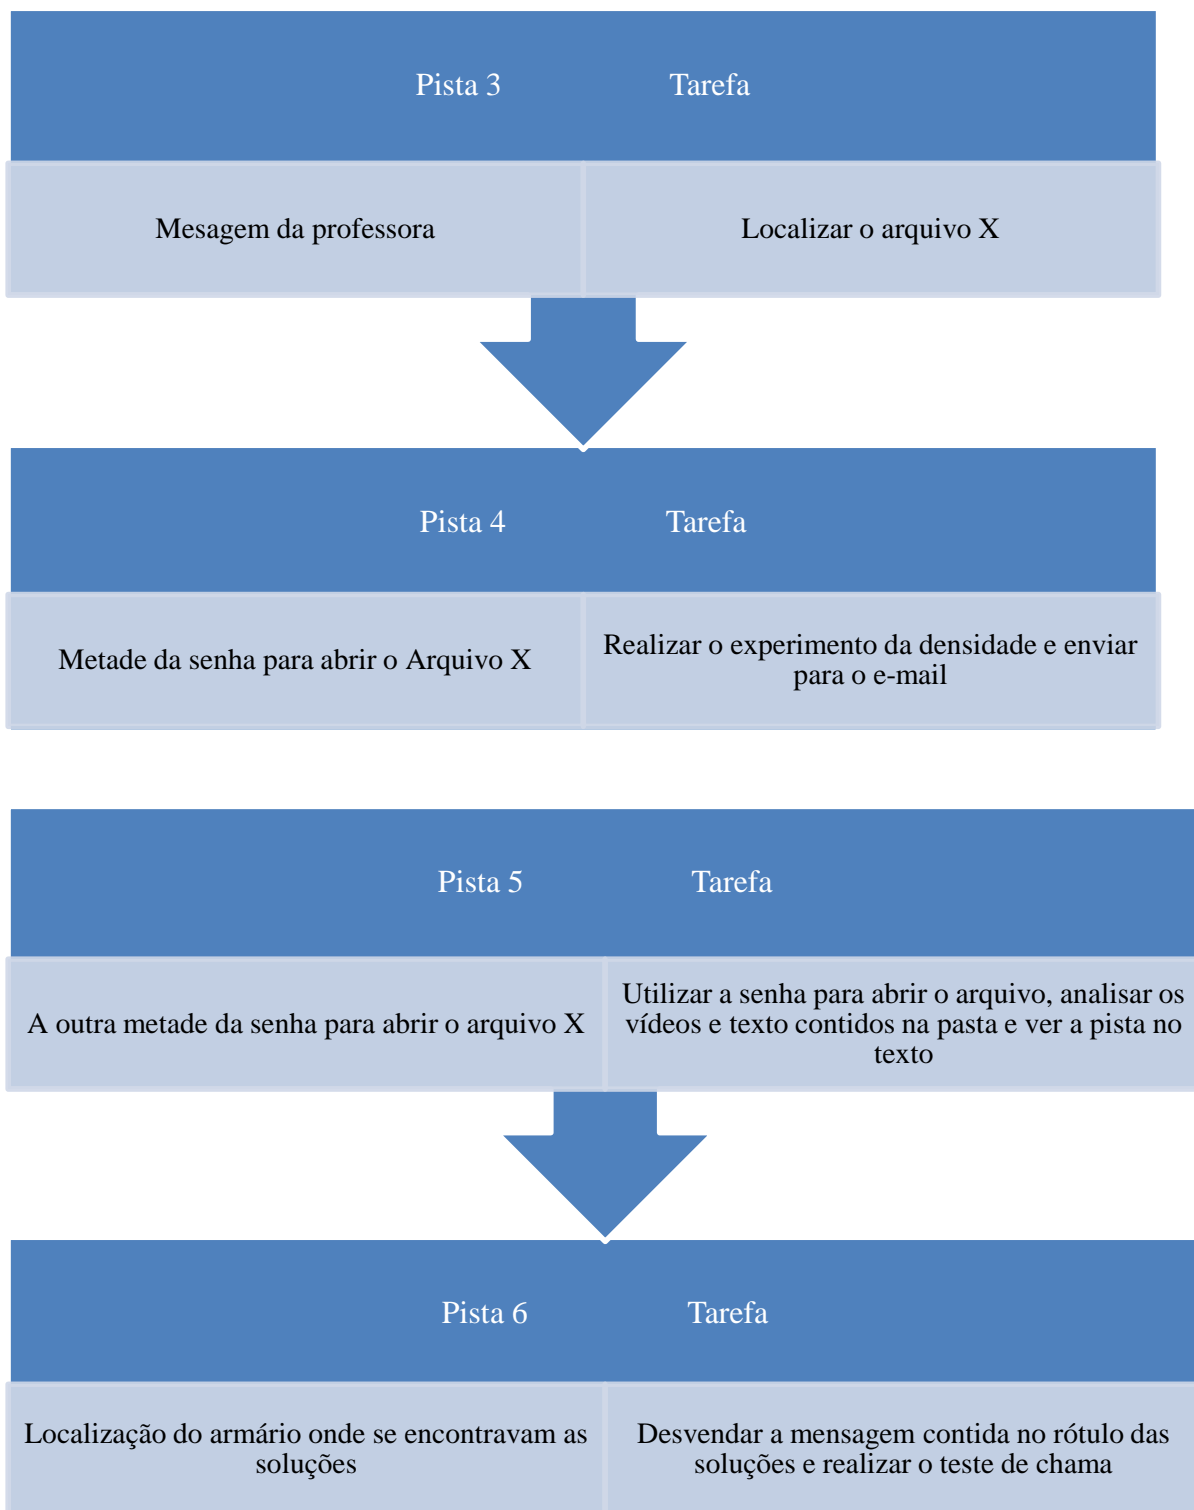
Pista 3 Tarefa

Mesagem da professora

Localizar o arquivo X

Pista 4 Tarefa

Metade da senha para abrir o Arquivo X

Realizar o experimento da densidade e enviar para o e-mail

Pista 5 Tarefa

A outra metade da senha para abrir o arquivo X

Utilizar a senha para abrir o arquivo, analisar os vídeos e texto contidos na pasta e ver a pista no texto

Pista 6 Tarefa

Localização do armário onde se encontravam as soluções

Desvendar a mensagem contida no rótulo das soluções e realizar o teste de chama